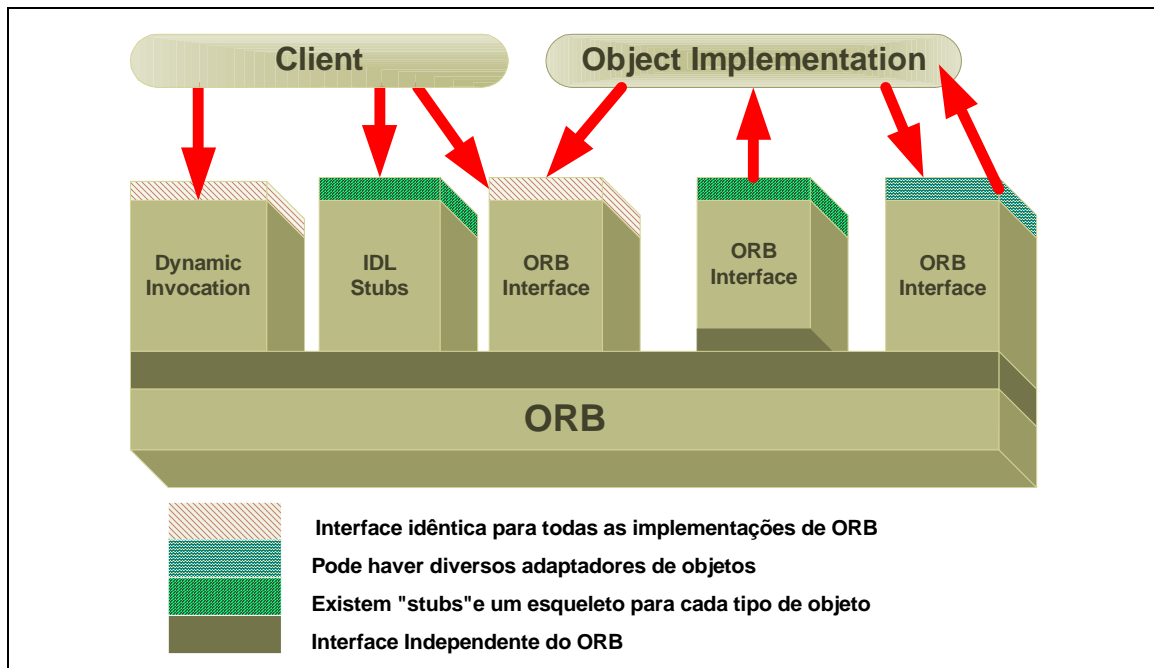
Client

Object Implementation

Dynamic Invocation

IDL Stubs

ORB Interface

ORB Interface

ORB Interface

ORB

Interface idêntica para todas as implementações de ORB

Pode haver diversos adaptadores de objetos

Existem "stubs"e um esqueleto para cada tipo de objeto

Interface Independente do ORB